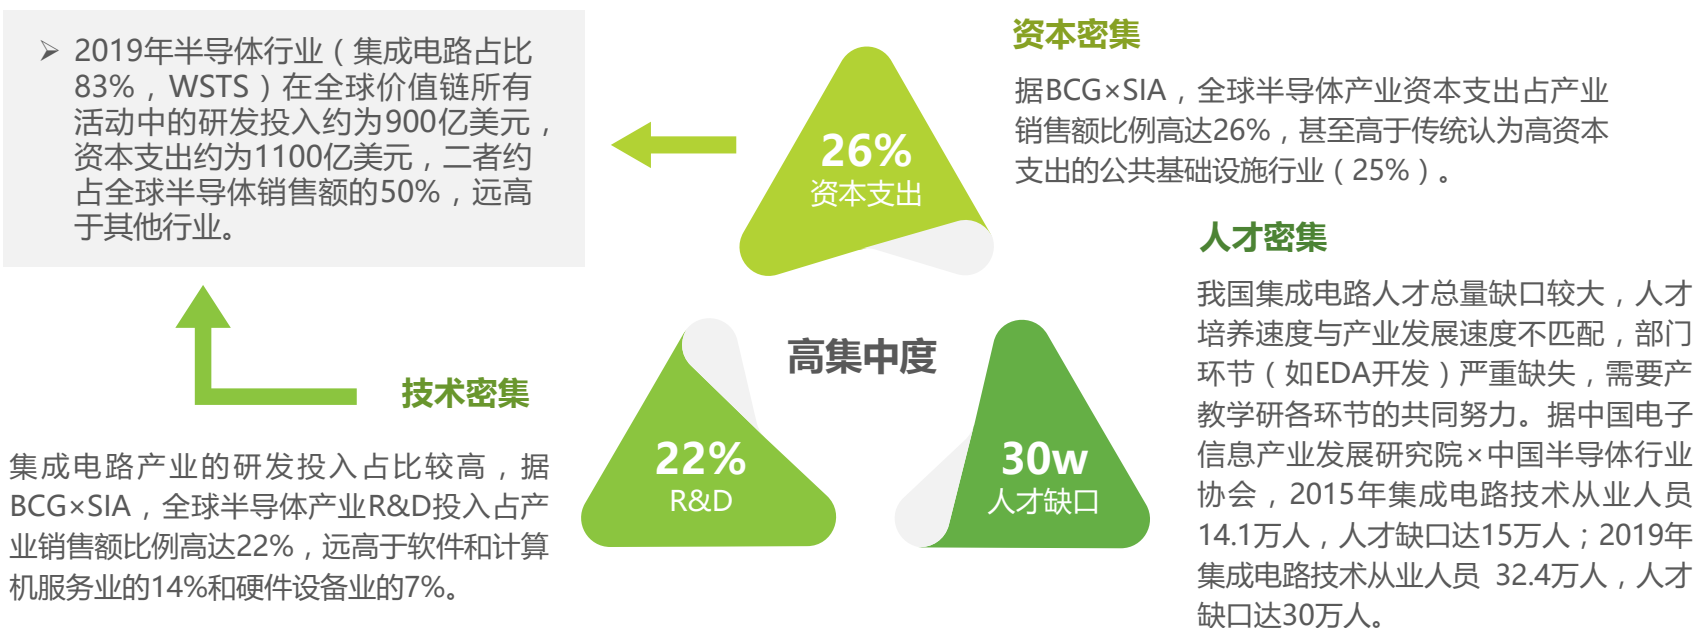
➢ 2019年半导体行业（集成电路占比83%，WSTS）在全球价值链所有活动中的研发投入约为900亿美元，资本支出约为1100亿美元，二者约占全球半导体销售额的50%，远高于其他行业。

资本密集

据BCG×SIA，全球半导体产业资本支出占产业销售额比例高达26%，甚至高于传统认为高资本支出的公共基础设施行业（25%）。

26%
资本支出

人才密集

我国集成电路人才总量缺口较大，人才培养速度与产业发展速度不匹配，部门环节（如EDA开发）严重缺失，需要产教学研各环节的共同努力。据中国电子信息产业发展研究院×中国半导体行业协会，2015年集成电路技术从业人员14.1万人，人才缺口达15万人；2019年集成电路技术从业人员 32.4万人，人才缺口达30万人。

高集中度

技术密集

集成电路产业的研发投入占比较高，据BCG×SIA，全球半导体产业R&D投入占产业销售额比例高达22%，远高于软件和计算机服务业的14%和硬件设备业的7%。

22%
R&D

30w
人才缺口